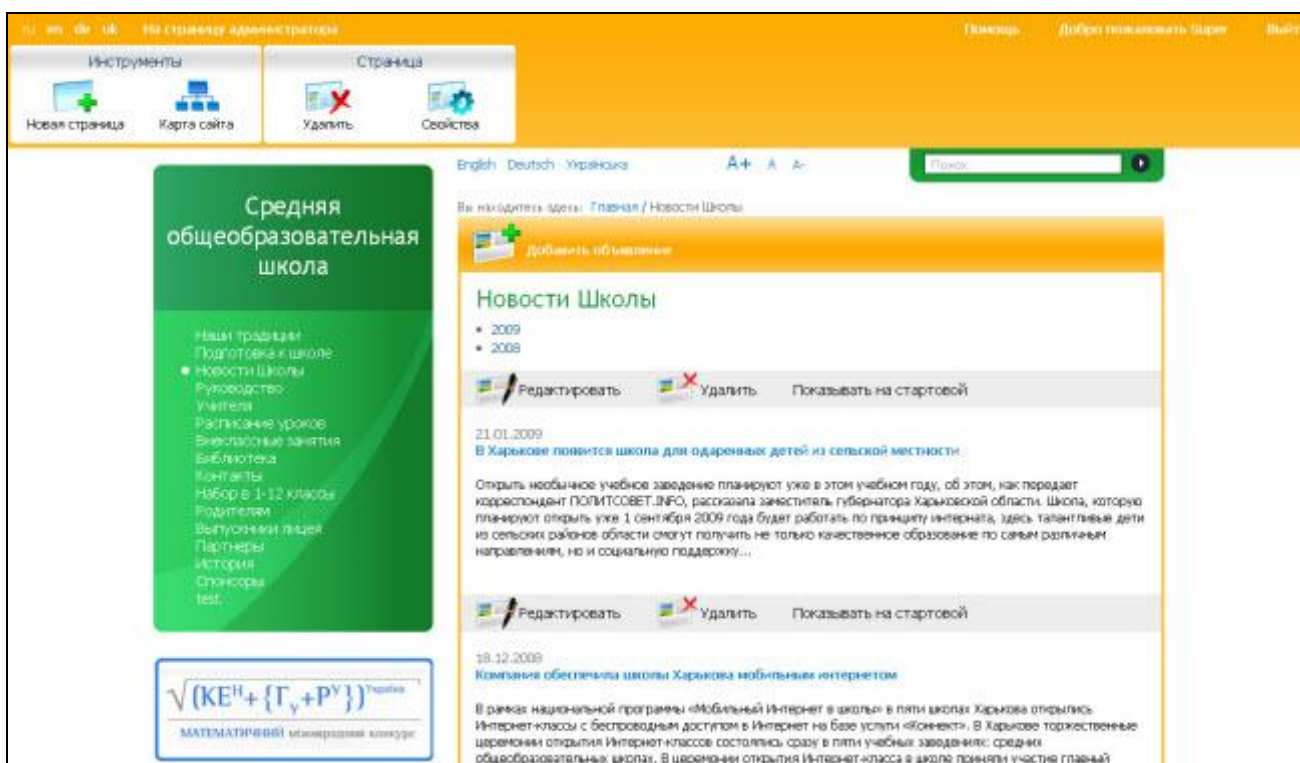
ru en de uk На страницу администратора

Помощь Добро пожаловать Super Выйти

Инструменты

Новая страница Карта сайта

Страница

Удалить Свойства

English Deutsch Українська A+ A A-

Поиск

Средняя общеобразовательная школа

Наши традиции
Подготовка к школе
Новости Школы
Руководство
Учителя
Расписание уроков
Внеклассные занятия
Библиотека
Контакты
Набор в 1-12 классы
Родителям
Выпускники лицея
Партнеры
История
Спонсоры
test

$\sqrt{(KE^{H}+\{\Gamma_{y}+P^{y}\})}$ Україна

МАТЕМАТИЧНИЙ міжнародний конкурс

Вы находитесь здесь: Главная / Новости Школы

Добавить объявление

Новости Школы

• 2009
• 2008

Редактировать Удалить Показывать на стартовой

21.01.2009
В Харькове появится школа для одаренных детей из сельской местности

Открыть необычное учебное заведение планируют уже в этом учебном году, об этом, как передает корреспондент ПОЛИТСОВЕТ.INFO, рассказала заместитель губернатора Харьковской области. Школа, которую планируют открыть уже 1 сентября 2009 года будет работать по принципу интерната, здесь талантливые дети из сельских районов области смогут получить не только качественное образование по самым различным направлениям, но и социальную поддержку...

Редактировать Удалить Показывать на стартовой

18.12.2008
Компания обеспечила школы Харькова мобильным интернетом

В рамках национальной программы «Мобильный Интернет в школы» в пяти школах Харькова открылись Интернет-классы с беспроводным доступом в Интернет на базе услуги «Коннект». В Харькове торжественные церемонии открытия Интернет-классов состоялись сразу в пяти учебных заведениях: средних общеобразовательных школах. В церемонии открытия Интернет-класса в школе приняли участие главный